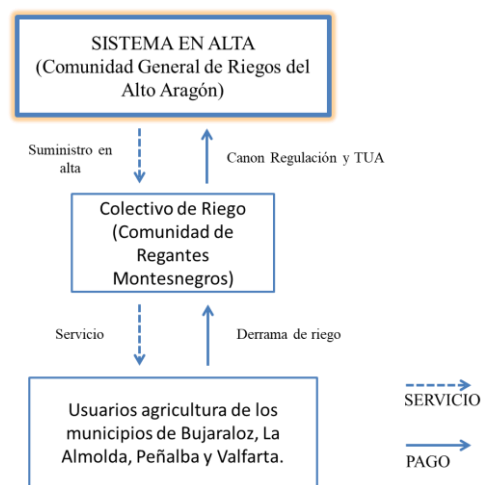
SISTEMA EN ALTA
(Comunidad General de Riegos del Alto Aragón)

Suministro en alta

Canon Regulación y TUA

Colectivo de Riego
(Comunidad de Regantes Montesnegros)

Servicio

Derrama de riego

Usuarios agricultura de los municipios de Bujaraloz, La Almolda, Peñalba y Valfarta.

SERVICIO

PAGO